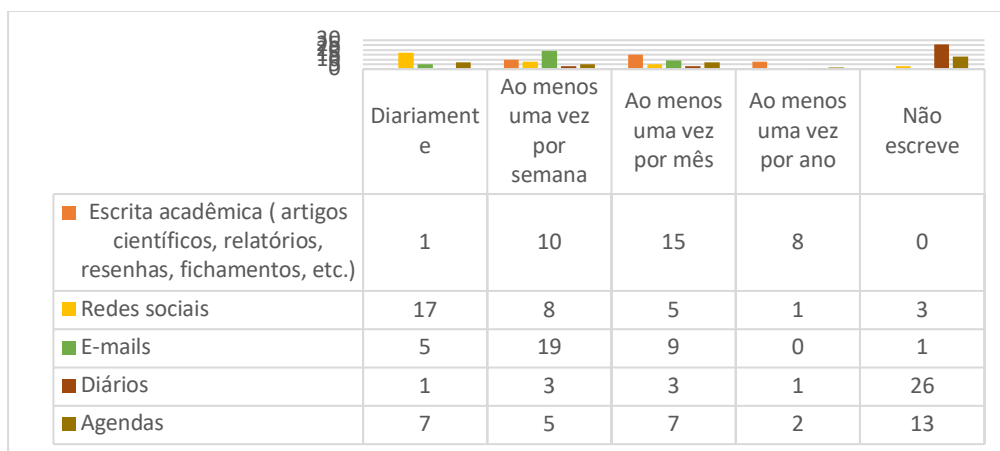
30
20
10
0

|  | Diariamente | Ao menos uma vez por semana | Ao menos uma vez por mês | Ao menos uma vez por ano | Não escreve |
|---|---|---|---|---|---|
| Escrita acadêmica ( artigos científicos, relatórios, resenhas, fichamentos, etc.) | 1 | 10 | 15 | 8 | 0 |
| Redes sociais | 17 | 8 | 5 | 1 | 3 |
| E-mails | 5 | 19 | 9 | 0 | 1 |
| Diários | 1 | 3 | 3 | 1 | 26 |
| Agendas | 7 | 5 | 7 | 2 | 13 |